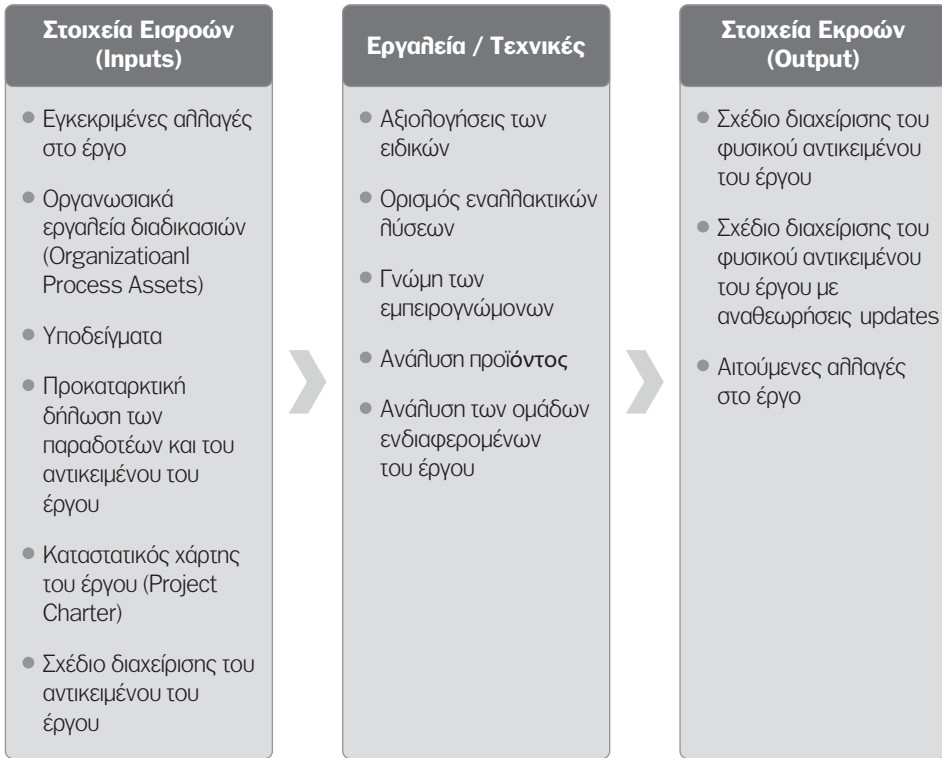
Στοιχεία Εισροών (Inputs)

- Εγκεκριμένες αλλαγές στο έργο
- Οργανωσιακά εργαλεία διαδικασιών (Organizatioanl Process Assets)
- Υποδείγματα
- Προκαταρκτική δήλωση των παραδοτέων και του αντικειμένου του έργου
- Καταστατικός χάρτης του έργου (Project Charter)
- Σχέδιο διαχείρισης του αντικειμένου του έργου

Εργαλεία / Τεχνικές

- Αξιολογήσεις των ειδικών
- Ορισμός εναλλακτικών λύσεων
- Γνώμη των εμπειρογνώμονων
- Ανάλυση προϊόντος
- Ανάλυση των ομάδων ενδιαφερομένων του έργου

Στοιχεία Εκροών (Output)

- Σχέδιο διαχείρισης του φυσικού αντικειμένου του έργου
- Σχέδιο διαχείρισης του φυσικού αντικειμένου του έργου με αναθεωρήσεις updates
- Αιτούμενες αλλαγές στο έργο